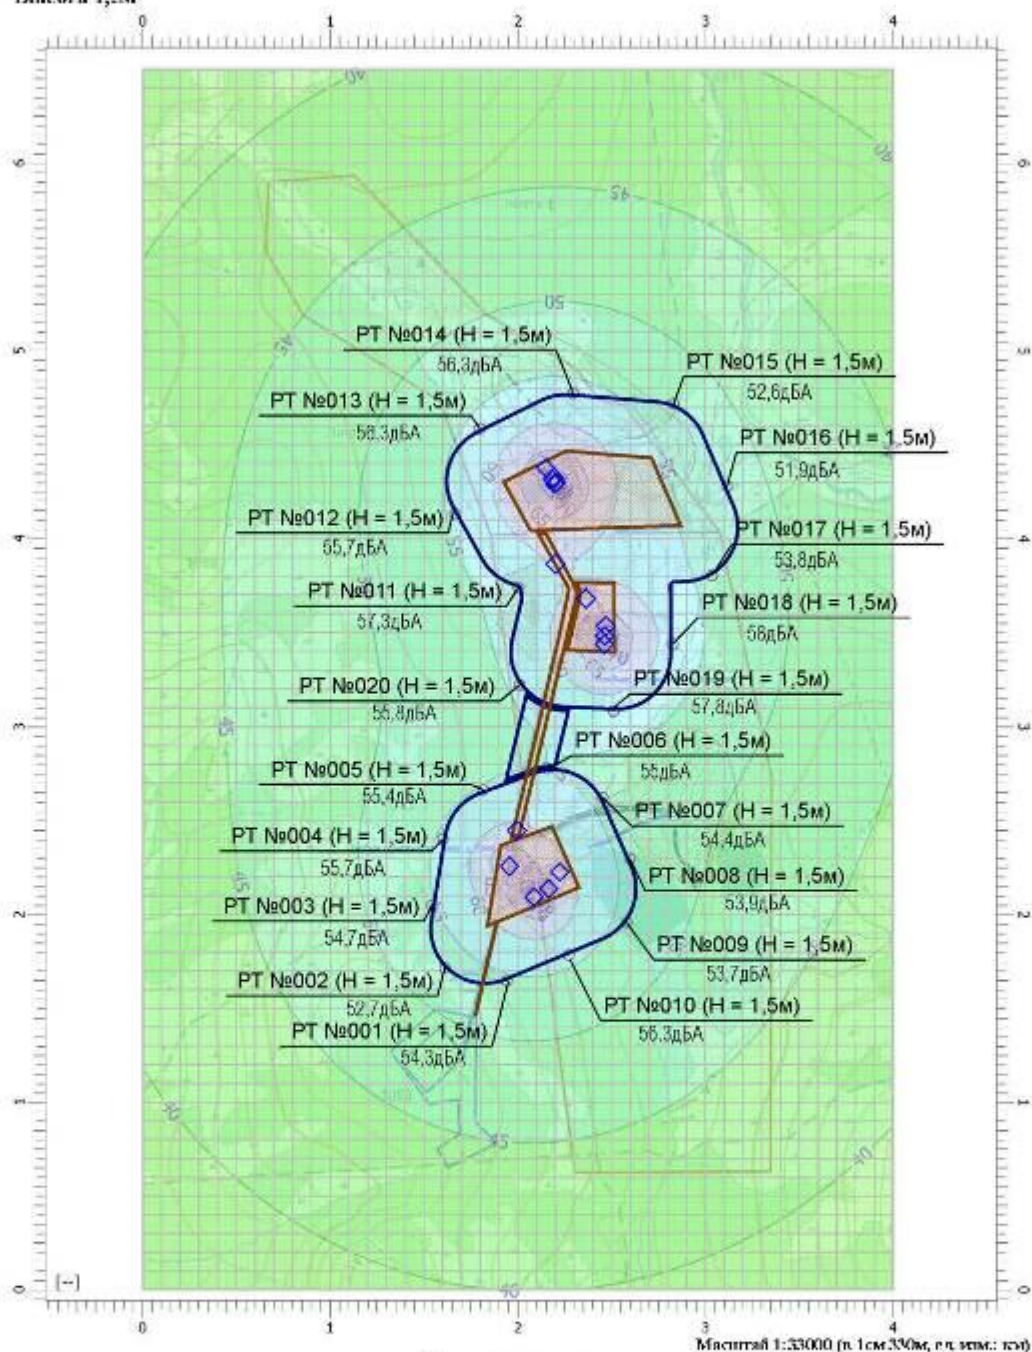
Высота 1,5м

0 1 2 3 4

PT №014 (H = 1,5м)
56,3дБА

PT №015 (H = 1,5м)
52,6дБА

PT №013 (H = 1,5м)
58,3дБА

PT №016 (H = 1,5м)
51,9дБА

PT №012 (H = 1,5м)
55,7дБА

PT №017 (H = 1,5м)
53,8дБА

PT №011 (H = 1,5м)
57,3дБА

PT №018 (H = 1,5м)
58дБА

PT №020 (H = 1,5м)
55,8дБА

PT №019 (H = 1,5м)
57,8дБА

PT №006 (H = 1,5м)
55дБА

PT №005 (H = 1,5м)
55,4дБА

PT №007 (H = 1,5м)
54,4дБА

PT №004 (H = 1,5м)
55,7дБА

PT №008 (H = 1,5м)
53,9дБА

PT №003 (H = 1,5м)
54,7дБА

PT №009 (H = 1,5м)
53,7дБА

PT №002 (H = 1,5м)
52,7дБА

PT №010 (H = 1,5м)
56,3дБА

PT №001 (H = 1,5м)
54,3дБА

40 45 50 55 45 40 45 40 45 40

[--]

0 1 2 3 4

Масштаб 1:33000 (в 1см 330м, ед. изм.: км)